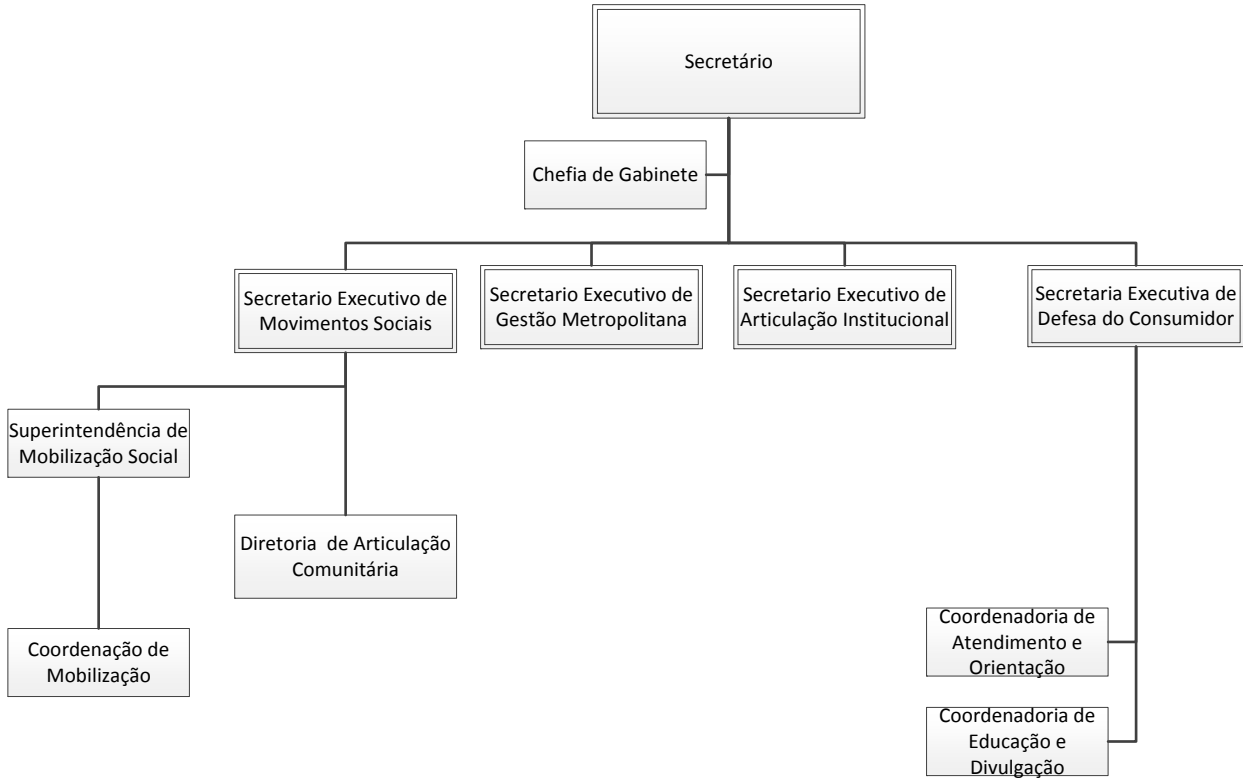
Secretário

Chefia de Gabinete

Secretario Executivo de Movimentos Sociais

Secretario Executivo de Gestão Metropolitana

Secretario Executivo de Articulação Institucional

Secretaria Executiva de Defesa do Consumidor

Superintendência de Mobilização Social

Diretoria de Articulação Comunitária

Coordenação de Mobilização

Coordenadoria de Atendimento e Orientação

Coordenadoria de Educação e Divulgação